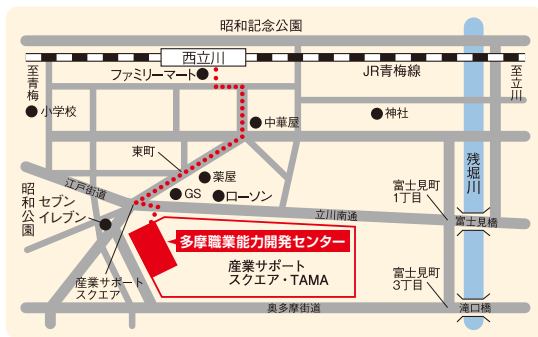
昭和記念公園

西立川

ファミリーマート

JR青梅線

至青梅

至立川

小学校

中華屋

神社

残堀川

東町

薬屋

GS

ローソン

江戸街道

昭和公園

セブンイレブン

富士見町1丁目

立川南通

富士見橋

多摩職業能力開発センター

産業サポートスクエア・TAMA

産業サポートスクエア

富士見町3丁目

奥多摩街道

滝口橋